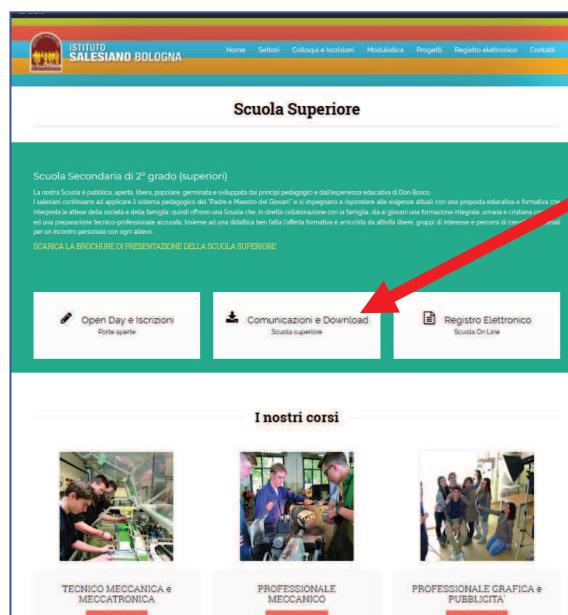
ISTITUTO
SALESIANO BOLOGNA

Home Settori Colloqui e Iscrizioni Modulistica Progetti Registro elettronico Contatti

Scuola Superiore

Scuola Secondaria di 2° grado (superiori)

La nostra Scuola è pubblica, aperta, libera, popolare, germinata e sviluppata dai principi pedagogici e dall'esperienza educativa di Don Bosco.
I salesiani continuano ad applicare il sistema pedagogico del "Padre e Maestro dei Giovani" e si impegnano a rispondere alle esigenze attuali con una proposta educativa e formativa che interpreta le attese della società e della famiglia; quindi offrono una Scuola che, in stretta collaborazione con la famiglia, dia ai giovani una formazione integrale, umana e cristiana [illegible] ed una preparazione tecnico-professionale accurata. Insieme ad una didattica ben fatta l'offerta formativa è arricchita da attività libere, gruppi di interesse e percorsi di cre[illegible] per un incontro personale con ogni allievo.

SCARICA LA BROCHURE DI PRESENTAZIONE DELLA SCUOLA SUPERIORE

Open Day e Iscrizioni
Porte aperte

Comunicazioni e Download
Scuola superiore

Registro Elettronico
Scuola On Line

I nostri corsi

TECNICO MECCANICA e MECCATRONICA

PROFESSIONALE MECCANICO

PROFESSIONALE GRAFICA e PUBBLICITA'